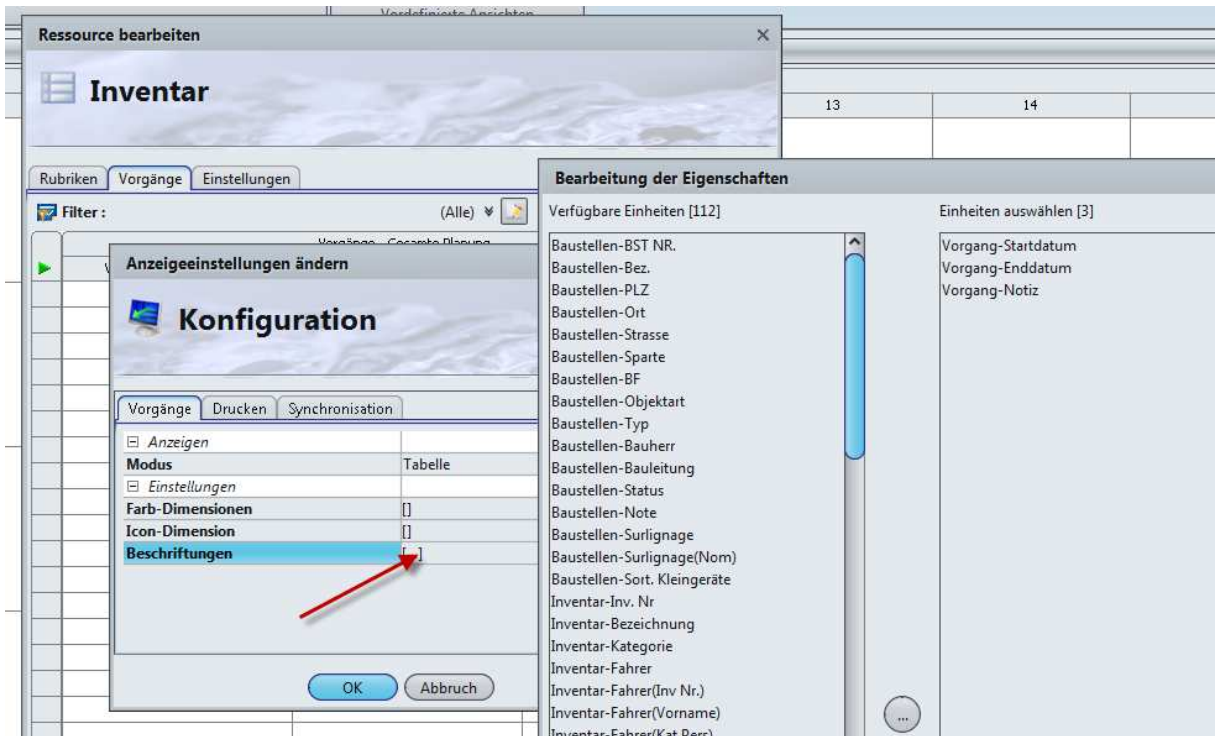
Vordefinierte Ansichten

Ressource bearbeiten

×

Inventar

13

14

Rubriken | Vorgänge | Einstellungen

Filter :

(Alle)

Vorgänge - Gesamte Planung

Anzeigeeinstellungen ändern

Konfiguration

Vorgänge | Drucken | Synchronisation

| ⊟ Anzeigen | |
|---|---|
| Modus | Tabelle |
| ⊟ Einstellungen | |
| Farb-Dimensionen | [] |
| Icon-Dimension | [] |
| Beschriftungen | [ ] |

OK

Abbruch

Bearbeitung der Eigenschaften

Verfügbare Einheiten [112]

Baustellen-BST NR.
Baustellen-Bez.
Baustellen-PLZ
Baustellen-Ort
Baustellen-Strasse
Baustellen-Sparte
Baustellen-BF
Baustellen-Objektart
Baustellen-Typ
Baustellen-Bauherr
Baustellen-Bauleitung
Baustellen-Status
Baustellen-Note
Baustellen-Surlignage
Baustellen-Surlignage(Nom)
Baustellen-Sort. Kleingeräte
Inventar-Inv. Nr
Inventar-Bezeichnung
Inventar-Kategorie
Inventar-Fahrer
Inventar-Fahrer(Inv Nr.)
Inventar-Fahrer(Vorname)
Inventar-Fahrer(Kat Pers)

...

Einheiten auswählen [3]

Vorgang-Startdatum
Vorgang-Enddatum
Vorgang-Notiz